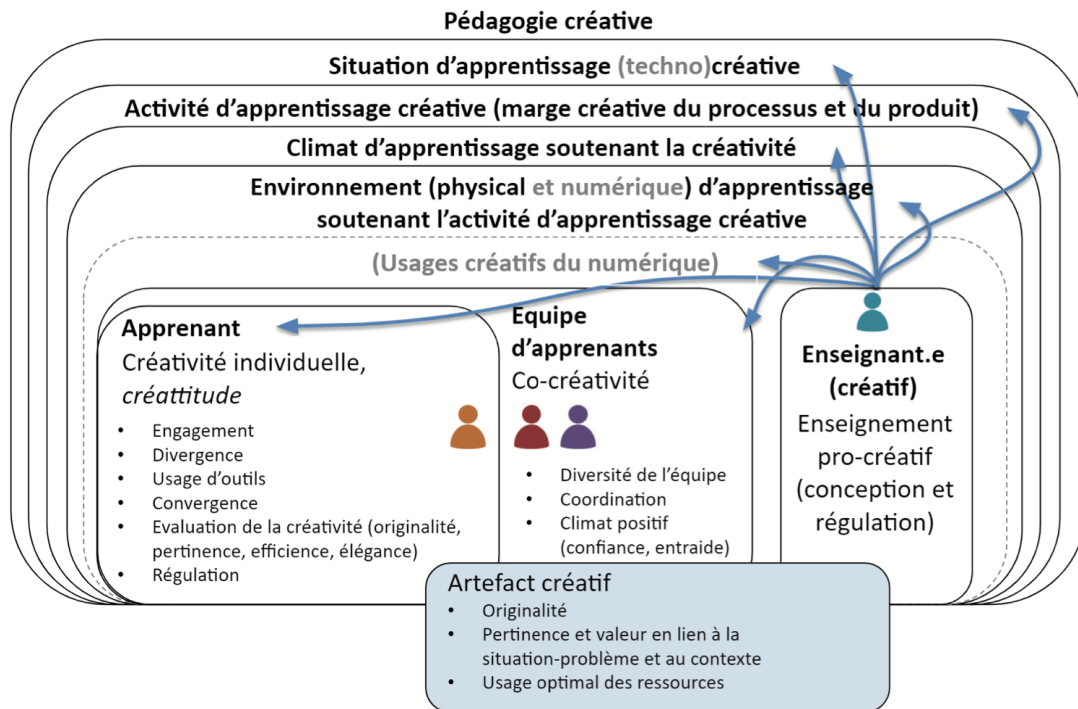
Pédagogie créative

Situation d'apprentissage (techno)créative

Activité d'apprentissage créative (marge créative du processus et du produit)

Climat d'apprentissage soutenant la créativité

Environnement (physical et numérique) d'apprentissage soutenant l'activité d'apprentissage créative

(Usages créatifs du numérique)

Apprenant
Créativité individuelle, *créattitude*
- Engagement
- Divergence
- Usage d'outils
- Convergence
- Evaluation de la créativité (originalité, pertinence, efficience, élégance)
- Régulation

Equipe d'apprenants
Co-créativité
- Diversité de l'équipe
- Coordination
- Climat positif (confiance, entraide)

Enseignant.e (créatif)
Enseignement pro-créatif (conception et régulation)

Artefact créatif
- Originalité
- Pertinence et valeur en lien à la situation-problème et au contexte
- Usage optimal des ressources